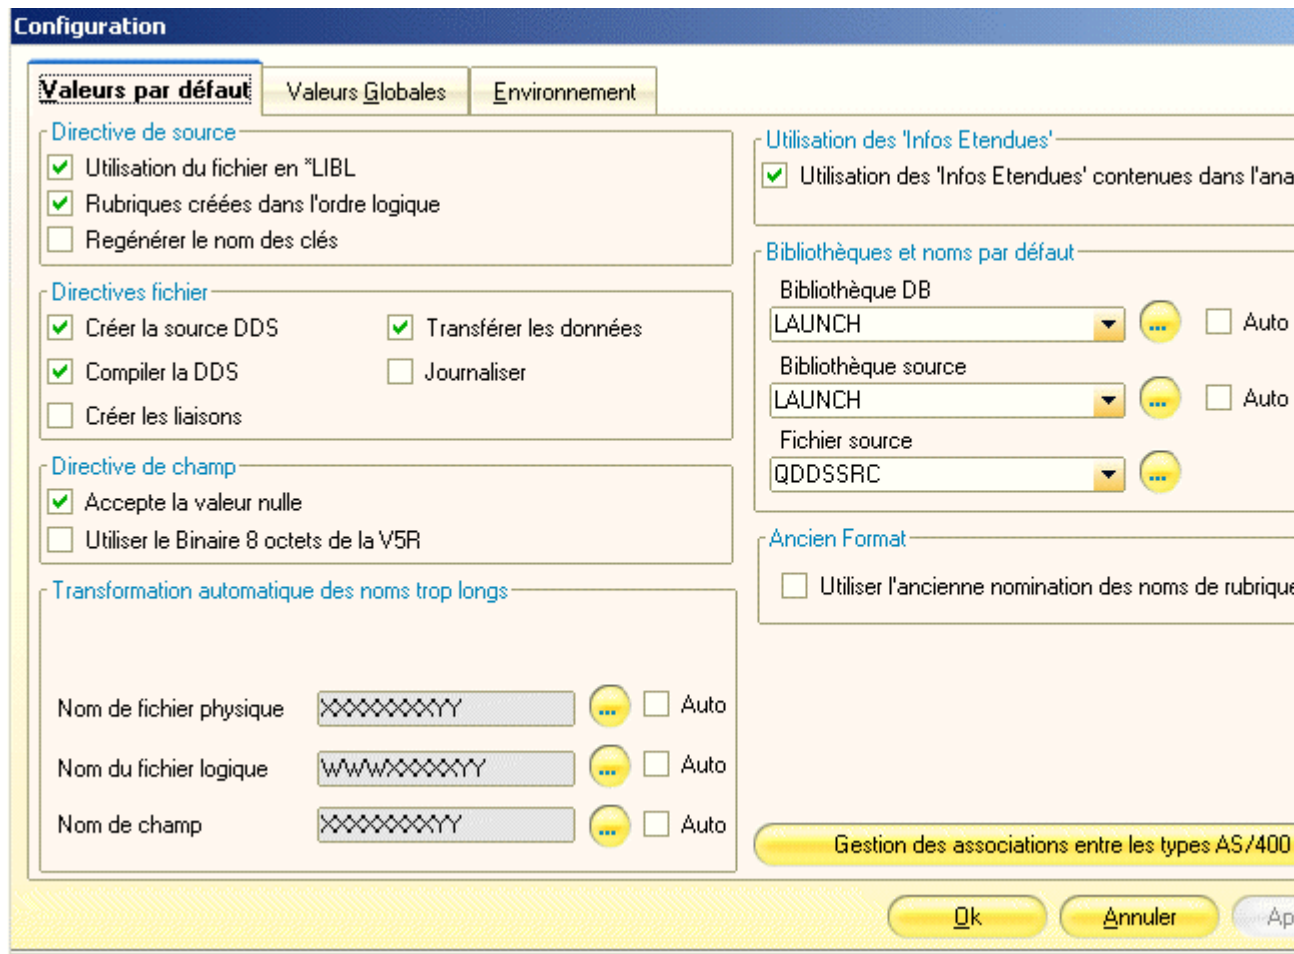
Configuration

Valeurs par défaut | Valeurs Globales | Environnement

Directive de source
Utilisation du fichier en *LIBL
Rubriques créées dans l'ordre logique
Regénérer le nom des clés

Directives fichier
Créer la source DDS
Transférer les données
Compiler la DDS
Journaliser
Créer les liaisons

Directive de champ
Accepte la valeur nulle
Utiliser le Binaire 8 octets de la V5R

Transformation automatique des noms trop longs
Nom de fichier physique XXXXXXXXYY ... Auto
Nom du fichier logique WWWXXXXXYY ... Auto
Nom de champ XXXXXXXXYY ... Auto

Utilisation des 'Infos Etendues'
Utilisation des 'Infos Etendues' contenues dans l'ana

Bibliothèques et noms par défaut
Bibliothèque DB
LAUNCH ... Auto
Bibliothèque source
LAUNCH ... Auto
Fichier source
QDDSSRC ...

Ancien Format
Utiliser l'ancienne nomination des noms de rubrique

Gestion des associations entre les types AS/400

Ok Annuler Ap